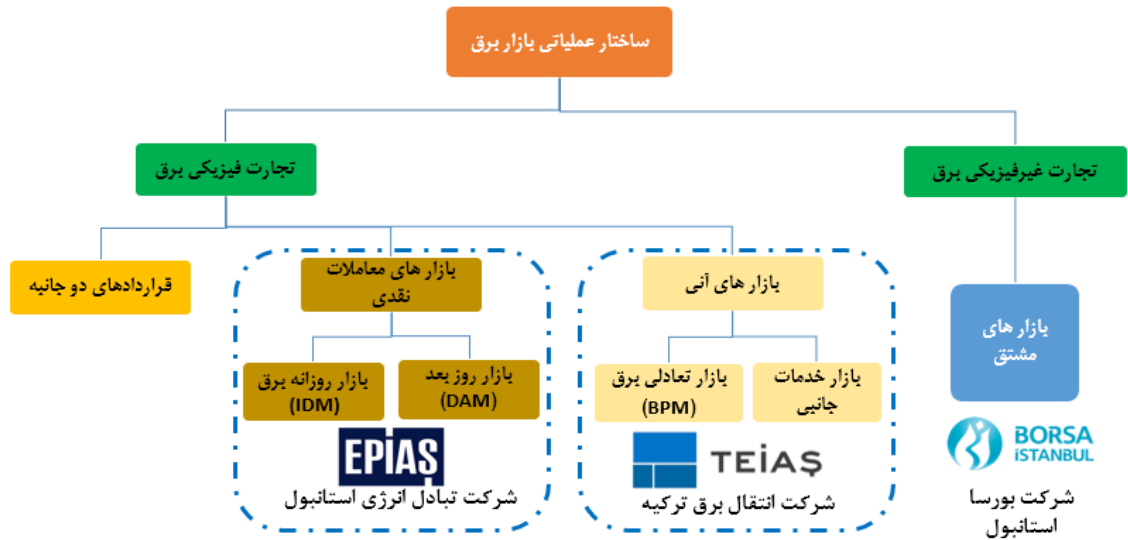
ساختار عملیاتی بازار برق

تجارت فیزیکی برق

تجارت غیرفیزیکی برق

قراردادهای دو جانبه

بازار های معاملات نقدی

بازار های آنی

بازار های مشتق

بازار روزانه برق (IDM)

بازار روز بعد (DAM)

بازار تعادلی برق (BPM)

بازار خدمات جانبی

EPİAŞ

شرکت تبادل انرژی استانبول

TEİAŞ

شرکت انتقال برق ترکیه

BORSA İSTANBUL

شرکت بورسا استانبول